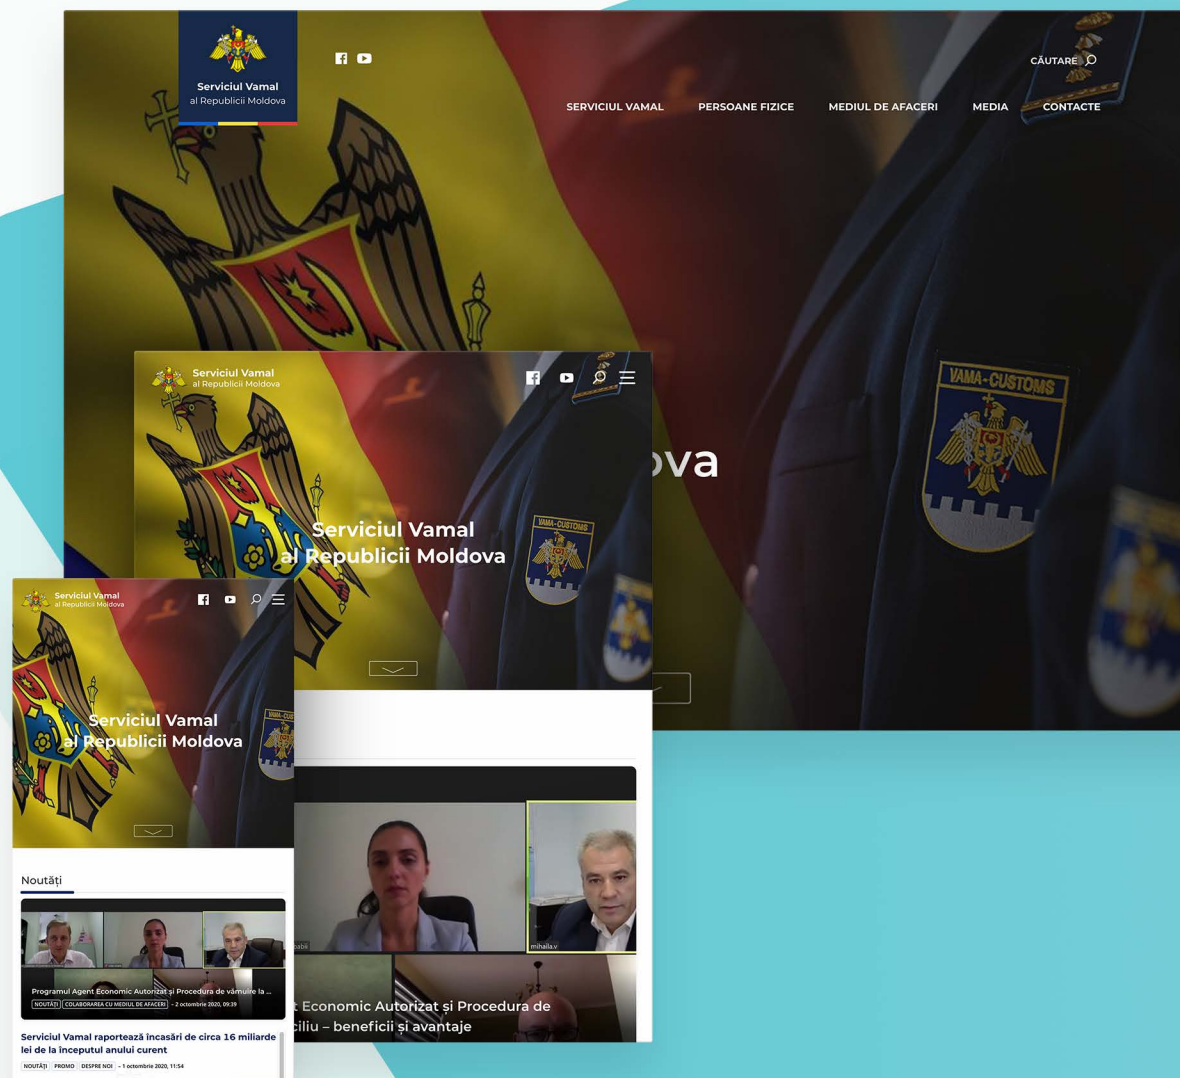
Serviciul Vamal
al Republicii Moldova

CĂUTARE

SERVICIUL VAMAL
PERSOANE FIZICE
MEDIUL DE AFACERI
MEDIA
CONTACTE

VAMA-CUSTOMS

ova

Serviciul Vamal
al Republicii Moldova

Serviciul Vamal
al Republicii Moldova

Serviciul Vamal
al Republicii Moldova

Serviciul Vamal
al Republicii Moldova

Noutăți

Programul Agent Economic Autorizat și Procedura de vămuire la ...
NOUTĂȚI COLABORAREA CU MEDIUL DE AFACERI - 2 octombrie 2020, 09:39

Serviciul Vamal raportează încasări de circa 16 miliarde lei de la începutul anului curent
NOUTĂȚI PROMO DESPRE NOI - 1 octombrie 2020, 11:54

mihaila.v

t Economic Autorizat și Procedura de
ciliu – beneficii și avantaje